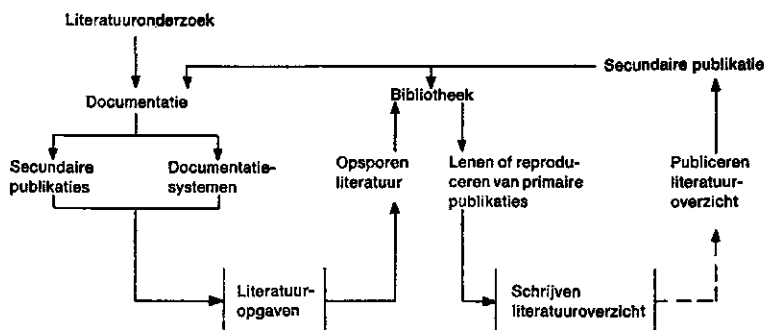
Literatuuronderzoek

Secundaire publikatie

Documentatie

Bibliotheek

Secundaire publikaties

Documentatiesystemen

Opsporen literatuur

Lenen of reproduceren van primaire publikaties

Publiceren literatuuroverzicht

Literatuuropgaven

Schrijven literatuuroverzicht